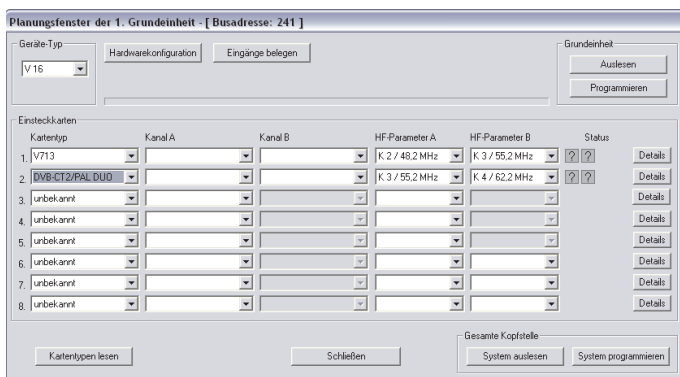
Planungsfenster der 1. Grundeinheit - [ Busadresse: 241 ]

Geräte-Typ
V 16

Hardwarekonfiguration
Eingänge belegen

Grundeinheit
Auslesen
Programmieren

Einsteckkarten

| | Kartentyp | Kanal A | Kanal B | HF-Parameter A | HF-Parameter B | Status | |
|---|---|---|---|---|---|---|---|
| 1. | V713 | | | K 2 / 48,2 MHz | K 3 / 55,2 MHz | ? ? | Details |
| 2. | DVB-CT2/PAL DUO | | | K 3 / 55,2 MHz | K 4 / 62,2 MHz | ? ? | Details |
| 3. | unbekannt | | | | | | Details |
| 4. | unbekannt | | | | | | Details |
| 5. | unbekannt | | | | | | Details |
| 6. | unbekannt | | | | | | Details |
| 7. | unbekannt | | | | | | Details |
| 8. | unbekannt | | | | | | Details |

Kartentypen lesen
Schließen

Gesamte Kopfstelle
System auslesen
System programmieren